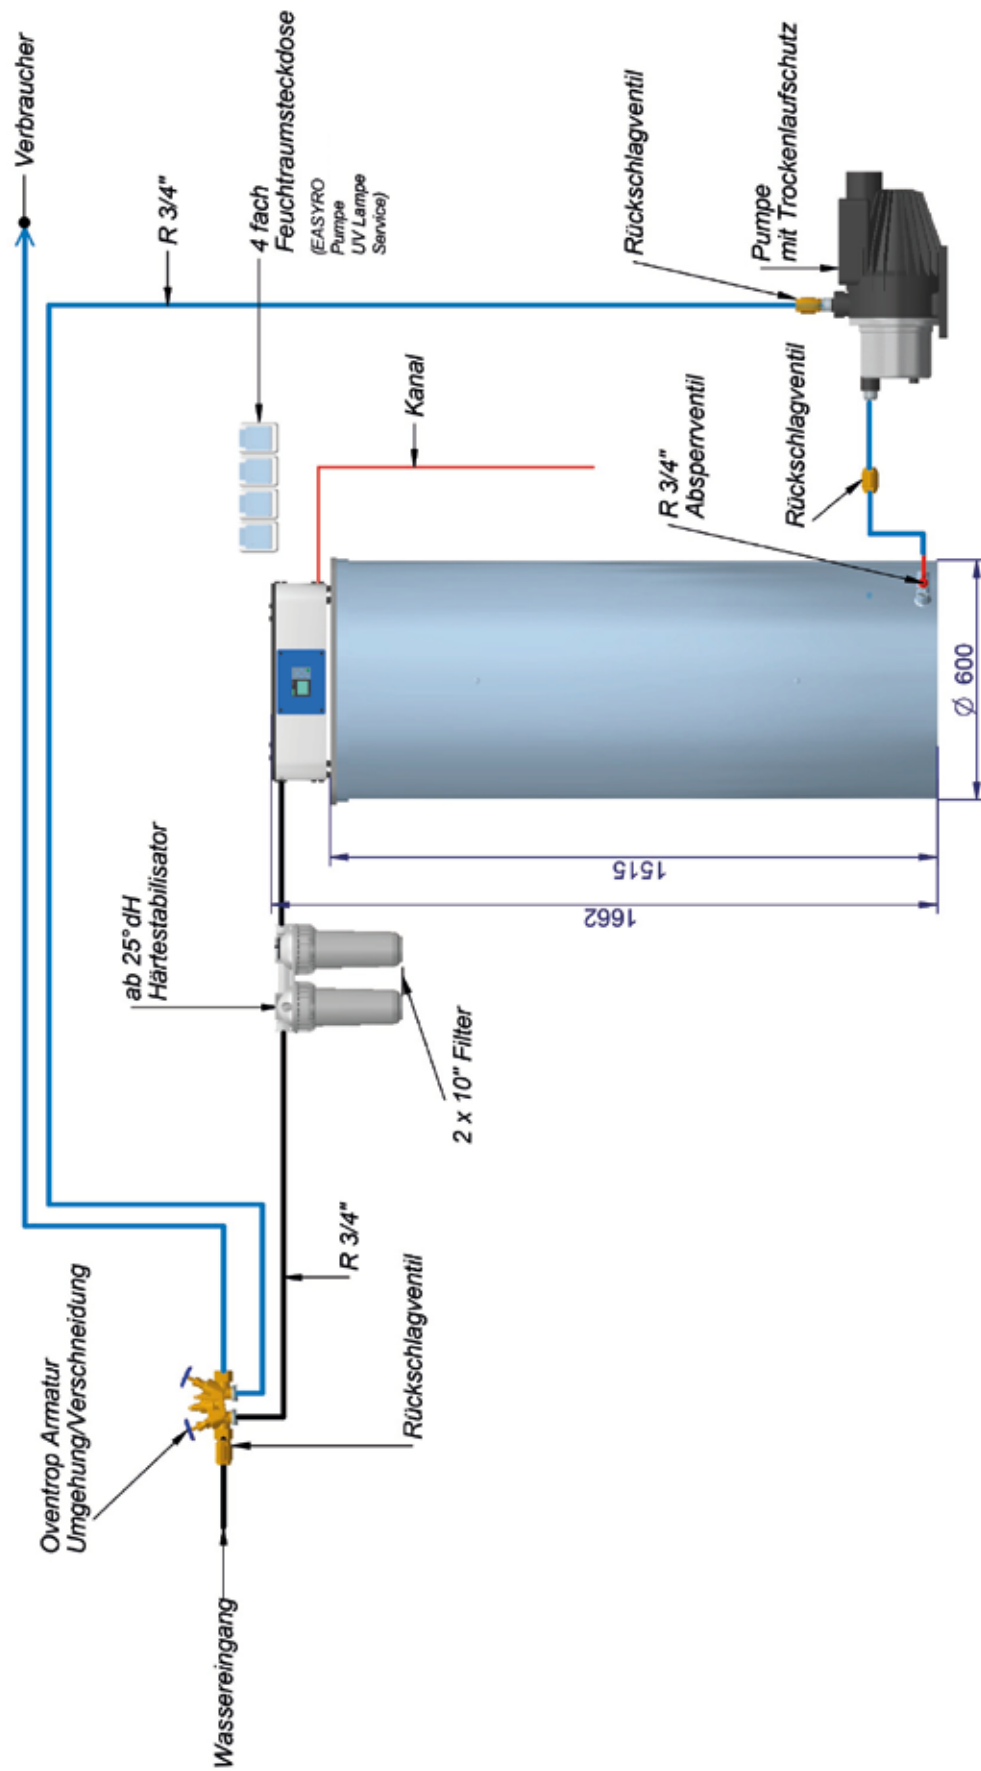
Verbraucher

R 3/4"

4 fach
Feuchtraumsteckdose
(EASYRO
Pumpe
UV Lampe
Service)

Rückschlagventil

Pumpe
mit Trockenlaufschutz

Kanal

Rückschlagventil

R 3/4"
Absperrventil

Ø 600

1515

1662

ab 25°dH
Härtestabilisator

2 x 10" Filter

R 3/4"

Rückschlagventil

Oventrop Armatur
Umgehung/Verschneidung

Wassereingang